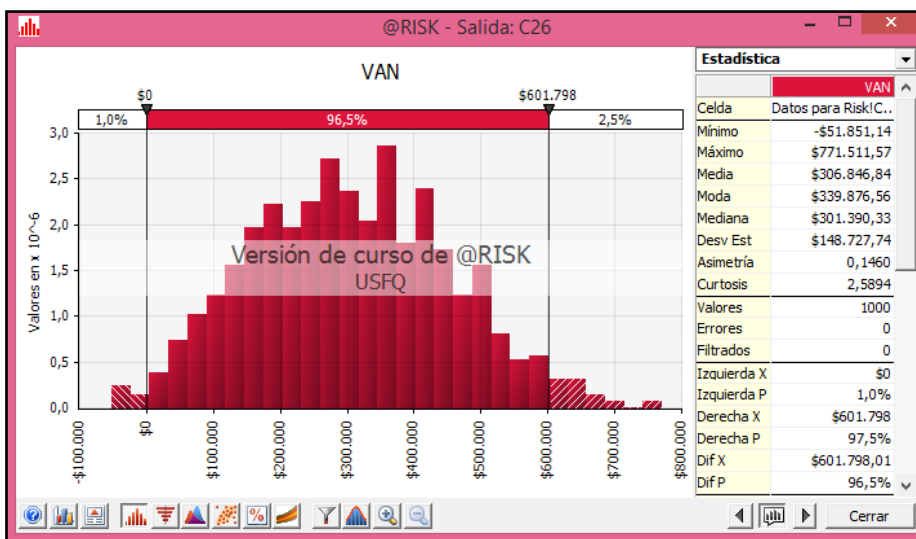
@RISK - Salida: C26

VAN

$0 $601.798

1,0% 96,5% 2,5%

3,0
2,5
2,0
1,5
1,0
0,5
0,0

Valores en x 10^-6

Versión de curso de @RISK
USFQ

-$100.000
$0
$100.000
$200.000
$300.000
$400.000
$500.000
$600.000
$700.000
$800.000

Estadística

| | VAN |
|---|---|
| Celda | Datos para Risk!C... |
| Mínimo | -$51.851,14 |
| Máximo | $771.511,57 |
| Media | $306.846,84 |
| Moda | $339.876,56 |
| Mediana | $301.390,33 |
| Desv Est | $148.727,74 |
| Asimetría | 0,1460 |
| Curtosis | 2,5894 |
| Valores | 1000 |
| Errores | 0 |
| Filtrados | 0 |
| Izquierda X | $0 |
| Izquierda P | 1,0% |
| Derecha X | $601.798 |
| Derecha P | 97,5% |
| Dif X | $601.798,01 |
| Dif P | 96,5% |

Cerrar